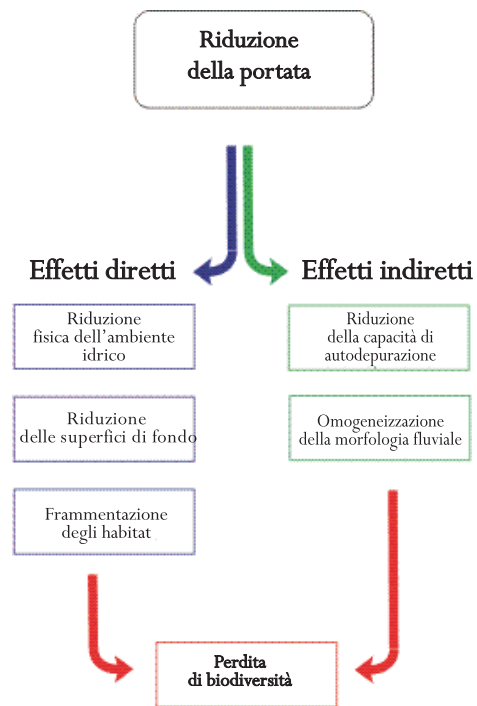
Riduzione della portata

Effetti diretti

Effetti indiretti

Riduzione fisica dell'ambiente idrico

Riduzione delle superfici di fondo

Frammentazione degli habitat

Riduzione della capacità di autodepurazione

Omogeneizzazione della morfologia fluviale

Perdita di biodiversità